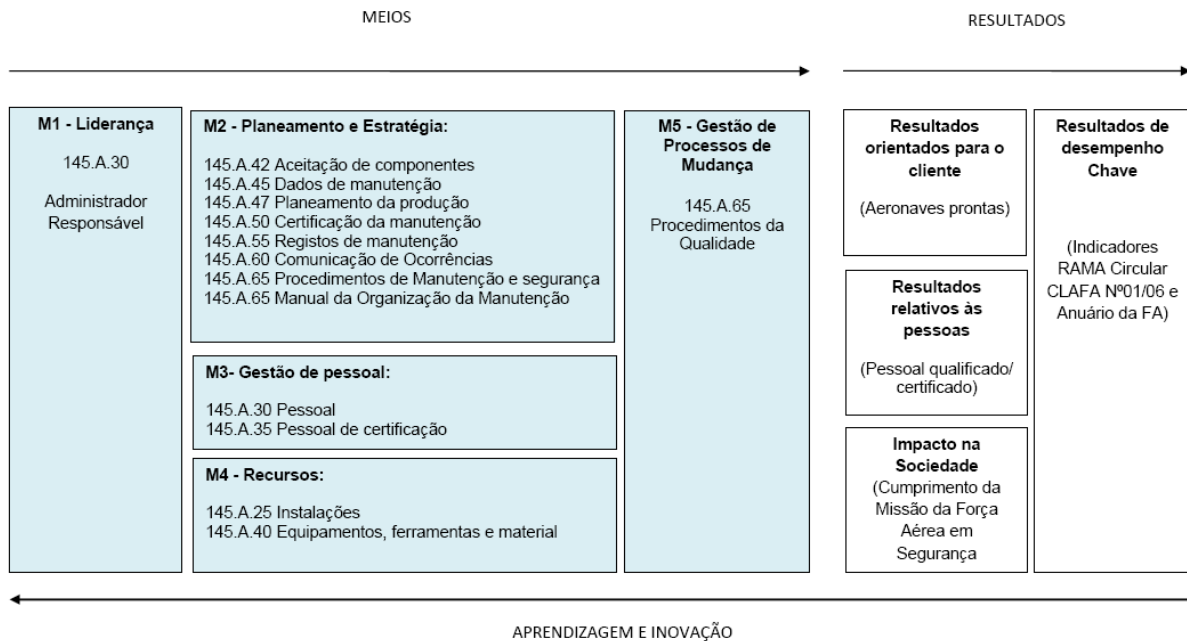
MEIOS

RESULTADOS

M1 - Liderança

145.A.30

Administrador Responsável

M2 - Planeamento e Estratégia:

145.A.42 Aceitação de componentes
145.A.45 Dados de manutenção
145.A.47 Planeamento da produção
145.A.50 Certificação da manutenção
145.A.55 Registos de manutenção
145.A.60 Comunicação de Ocorrências
145.A.65 Procedimentos de Manutenção e segurança
145.A.65 Manual da Organização da Manutenção

M3- Gestão de pessoal:

145.A.30 Pessoal
145.A.35 Pessoal de certificação

M4 - Recursos:

145.A.25 Instalações
145.A.40 Equipamentos, ferramentas e material

M5 - Gestão de Processos de Mudança

145.A.65 Procedimentos da Qualidade

Resultados orientados para o cliente

(Aeronaves prontas)

Resultados relativos às pessoas

(Pessoal qualificado/ certificado)

Impacto na Sociedade
(Cumprimento da Missão da Força Aérea em Segurança

Resultados de desempenho Chave

(Indicadores RAMA Circular CLAFA Nº01/06 e Anuário da FA)

APRENDIZAGEM E INOVAÇÃO